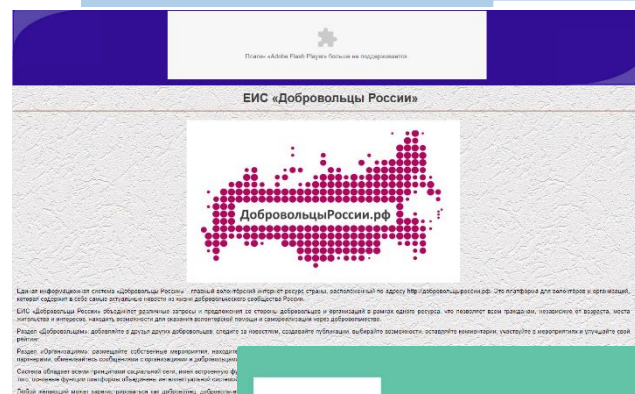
Плагин «Adobe Flash Player» больше не поддерживается

ЕИС «Добровольцы России»

ДобровольцыРоссии.рф

Единая информационная система «Добровольцы России» – главный волонтерский интернет-ресурс страны, расположенный по адресу http://добровольцыроссии.рф. Это платформа для волонтеров и организаций, которая содержит в себе самые актуальные новости из жизни добровольческого сообщества России.

ЕИС «Добровольцы России» объединяет различные запросы и предложения со стороны добровольцев и организаций в рамках одного ресурса, что позволяет всем гражданам, независимо от возраста, места жительства и интересов, находить возможности для оказания волонтерской помощи и самореализации через добровольчество.

Раздел «Добровольцам»: добавляйте в друзья других добровольцев, следите за новостями, создавайте публикации, выбирайте возможности, оставляйте комментарии, участвуйте в мероприятиях и улучшайте свой рейтинг.

Раздел «Организациям»: размещайте собственные мероприятия, находите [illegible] партнерами, обменивайтесь сообщениями с организациями и добровольц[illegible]

Система обладает всеми принципами социальной сети, имея встроенную фу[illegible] того, основная функция платформы: объединение всех волонтерской системы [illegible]

Любой желающий может зарегистрироваться как доброволец, добровольче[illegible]